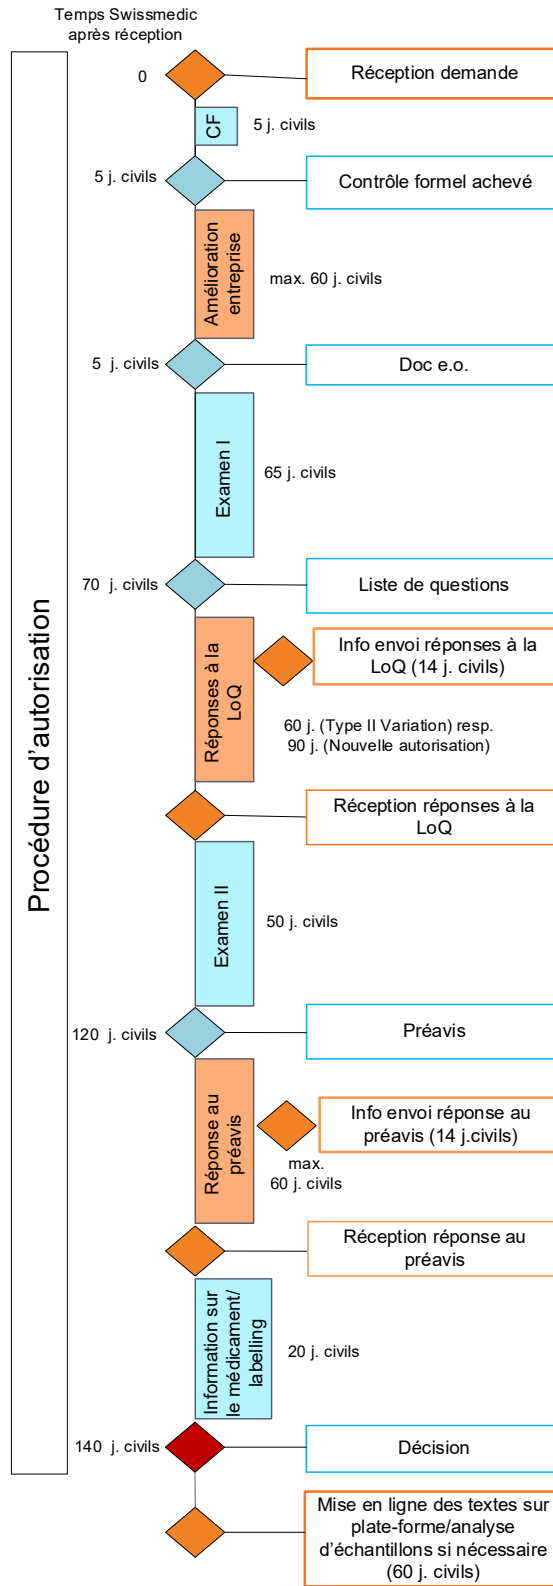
Temps Swissmedic après réception

Procédure d'autorisation

0

Réception demande

CF

5 j. civils

5 j. civils

Contrôle formel achevé

Amélioration entreprise

max. 60 j. civils

5 j. civils

Doc e.o.

Examen I

65 j. civils

70 j. civils

Liste de questions

Réponses à la LoQ

Info envoi réponses à la LoQ (14 j. civils)

60 j. (Type II Variation) resp. 90 j. (Nouvelle autorisation)

Réception réponses à la LoQ

Examen II

50 j. civils

120 j. civils

Préavis

Réponse au préavis

Info envoi réponse au préavis (14 j.civils)

max. 60 j. civils

Réception réponse au préavis

Information sur le médicament/ labelling

20 j. civils

140 j. civils

Décision

Mise en ligne des textes sur plate-forme/analyse d'échantillons si nécessaire (60 j. civils)